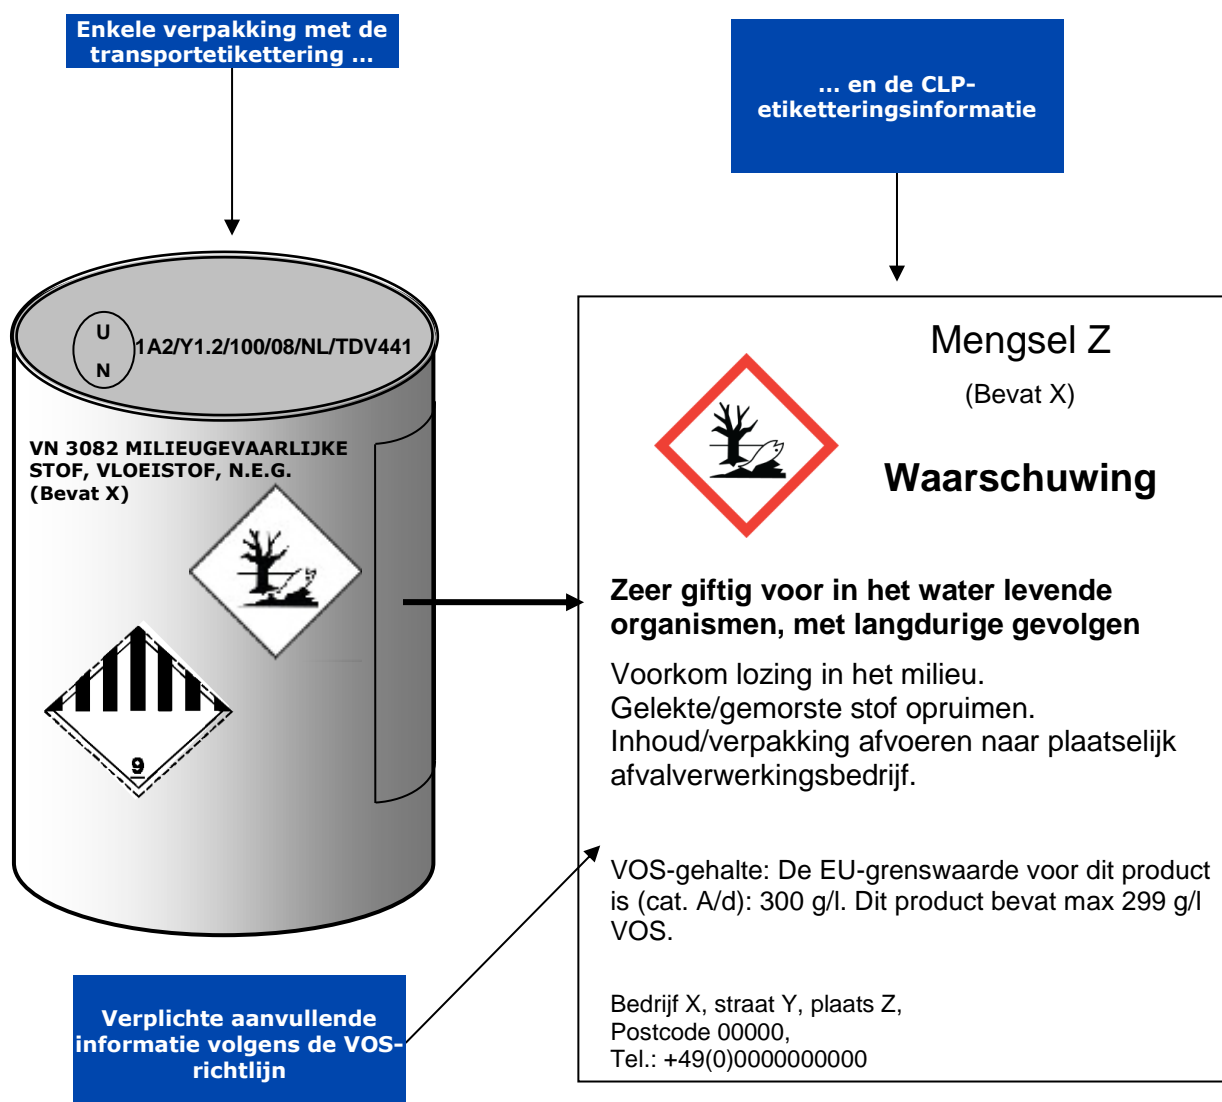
Enkele verpakking met de transportetikettering ...

... en de CLP-etiketteringsinformatie

U
N
1A2/Y1.2/100/08/NL/TDV441

VN 3082 MILIEUGEVAARLIJKE STOF, VLOEISTOF, N.E.G. (Bevat X)

9

Mengsel Z

(Bevat X)

Waarschuwing

Zeer giftig voor in het water levende organismen, met langdurige gevolgen

Voorkom lozing in het milieu.
Gelekte/gemorste stof opruimen.
Inhoud/verpakking afvoeren naar plaatselijk afvalverwerkingsbedrijf.

VOS-gehalte: De EU-grenswaarde voor dit product is (cat. A/d): 300 g/l. Dit product bevat max 299 g/l VOS.

Bedrijf X, straat Y, plaats Z,
Postcode 00000,
Tel.: +49(0)0000000000

Verplichte aanvullende informatie volgens de VOS-richtlijn